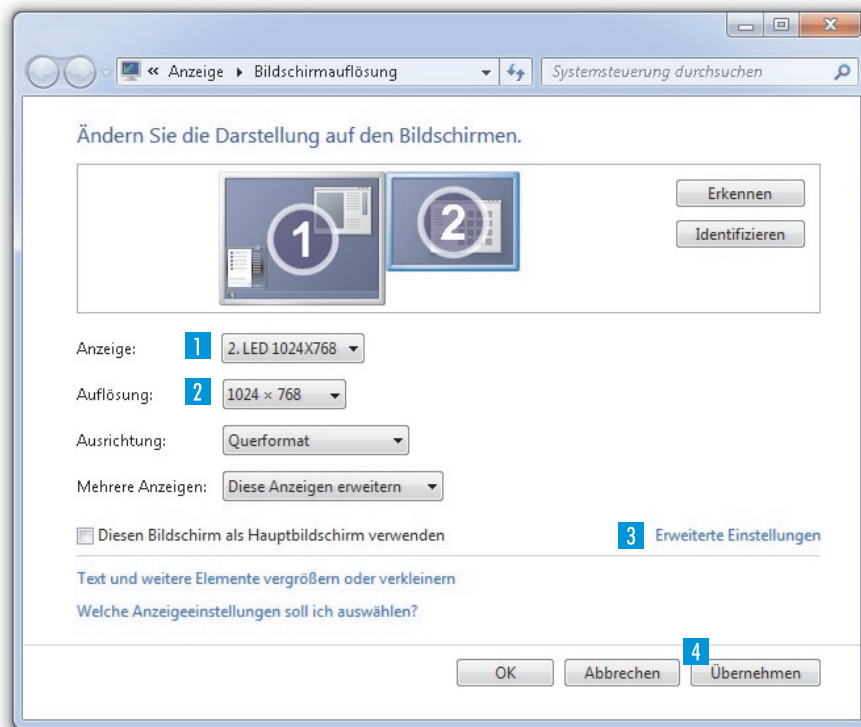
« Anzeige ▸ Bildschirmauflösung

Systemsteuerung durchsuchen

Ändern Sie die Darstellung auf den Bildschirmen.

1

2

Erkennen

Identifizieren

Anzeige: 1 2. LED 1024X768

Auflösung: 2 1024 × 768

Ausrichtung: Querformat

Mehrere Anzeigen: Diese Anzeigen erweitern

Diesen Bildschirm als Hauptbildschirm verwenden

3 Erweiterte Einstellungen

Text und weitere Elemente vergrößern oder verkleinern

Welche Anzeigeeinstellungen soll ich auswählen?

4

OK Abbrechen Übernehmen